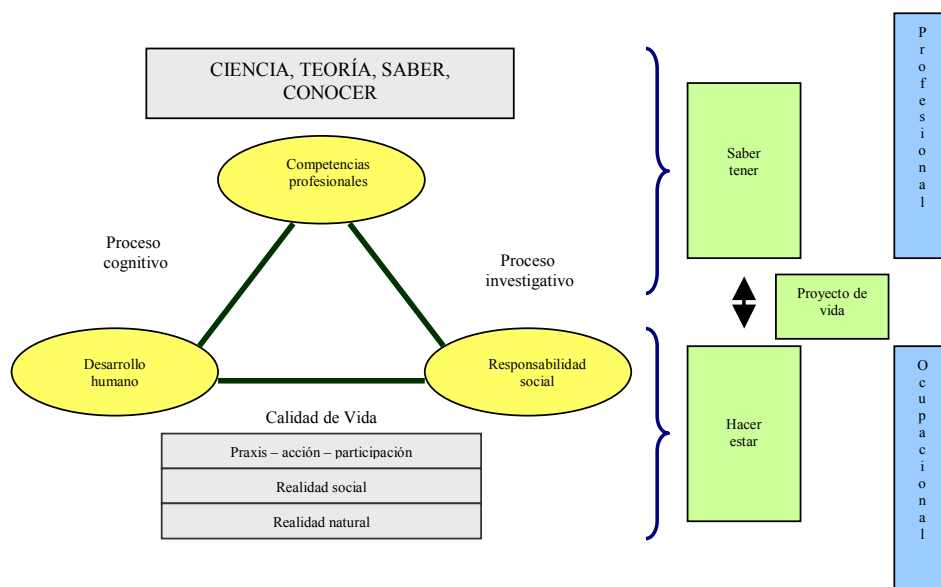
CIENCIA, TEORÍA, SABER, CONOCER

Competencias profesionales

Proceso cognitivo

Proceso investigativo

Desarrollo humano

Responsabilidad social

Calidad de Vida

Praxis – acción – participación

Realidad social

Realidad natural

Saber tener

Proyecto de vida

Hacer estar

P r o f e s i o n a l

O c u p a c i o n a l